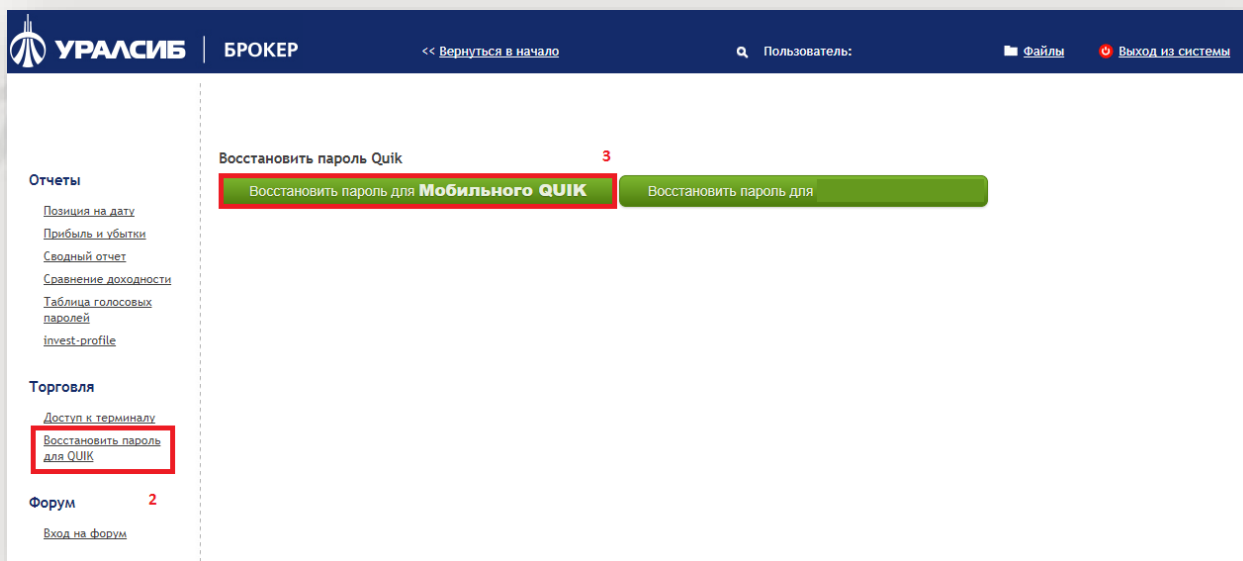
УРАЛСИБ | БРОКЕР

<< Вернуться в начало

Пользователь:

Файлы

Выход из системы

Отчеты

Позиция на дату

Прибыль и убытки

Сводный отчет

Сравнение доходности

Таблица голосовых паролей

invest-profile

Торговля

Доступ к терминалу

Восстановить пароль для QUIK

Форум

2

Вход на форум

Восстановить пароль Quik

3

Восстановить пароль для Мобильного QUIK

Восстановить пароль для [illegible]